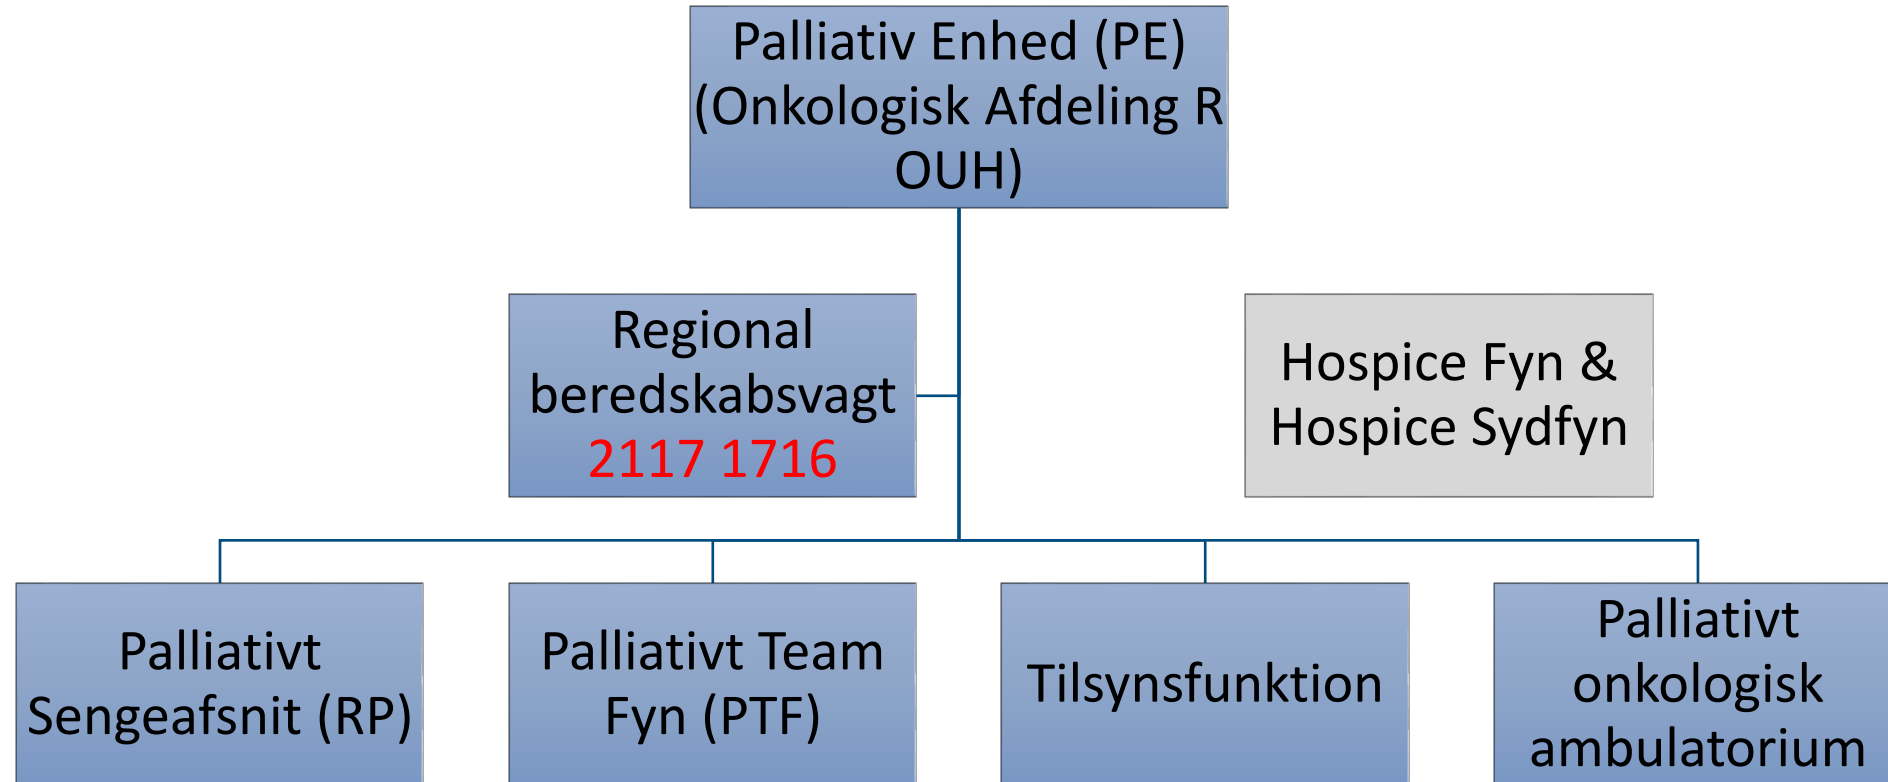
Palliativ Enhed (PE) (Onkologisk Afdeling R OUH)

Regional beredskabsvagt 2117 1716

Hospice Fyn & Hospice Sydfyn

Palliativt Sengeafsnit (RP)

Palliativt Team Fyn (PTF)

Tilsynsfunktion

Palliativt onkologisk ambulatorium